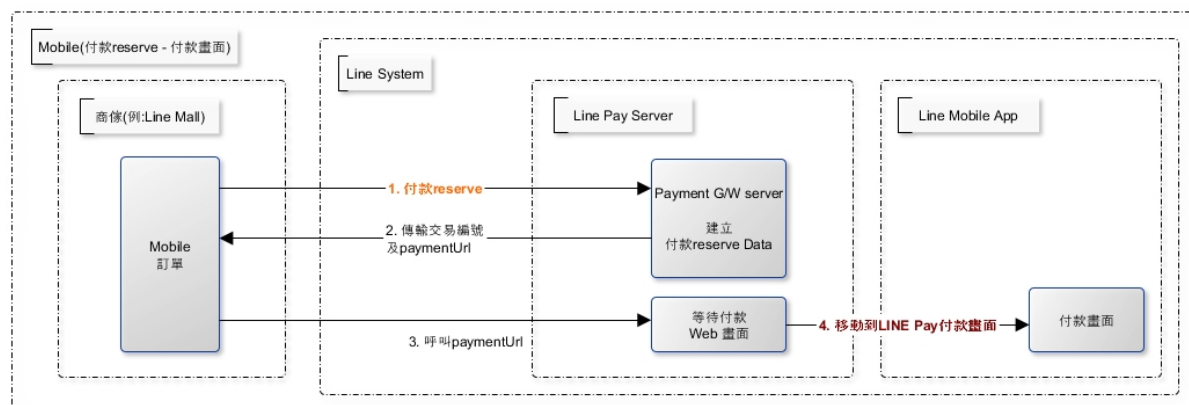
Mobile(付款reserve - 付款畫面)

Line System

商傢(例:Line Mall)

Line Pay Server

Line Mobile App

Mobile
訂單

1. 付款reserve

Payment G/W server

建立
付款reserve Data

2. 傳輸交易編號
及paymentUrl

等待付款
Web 畫面

3. 呼叫paymentUrl

4. 移動到LINE Pay付款畫面

付款畫面